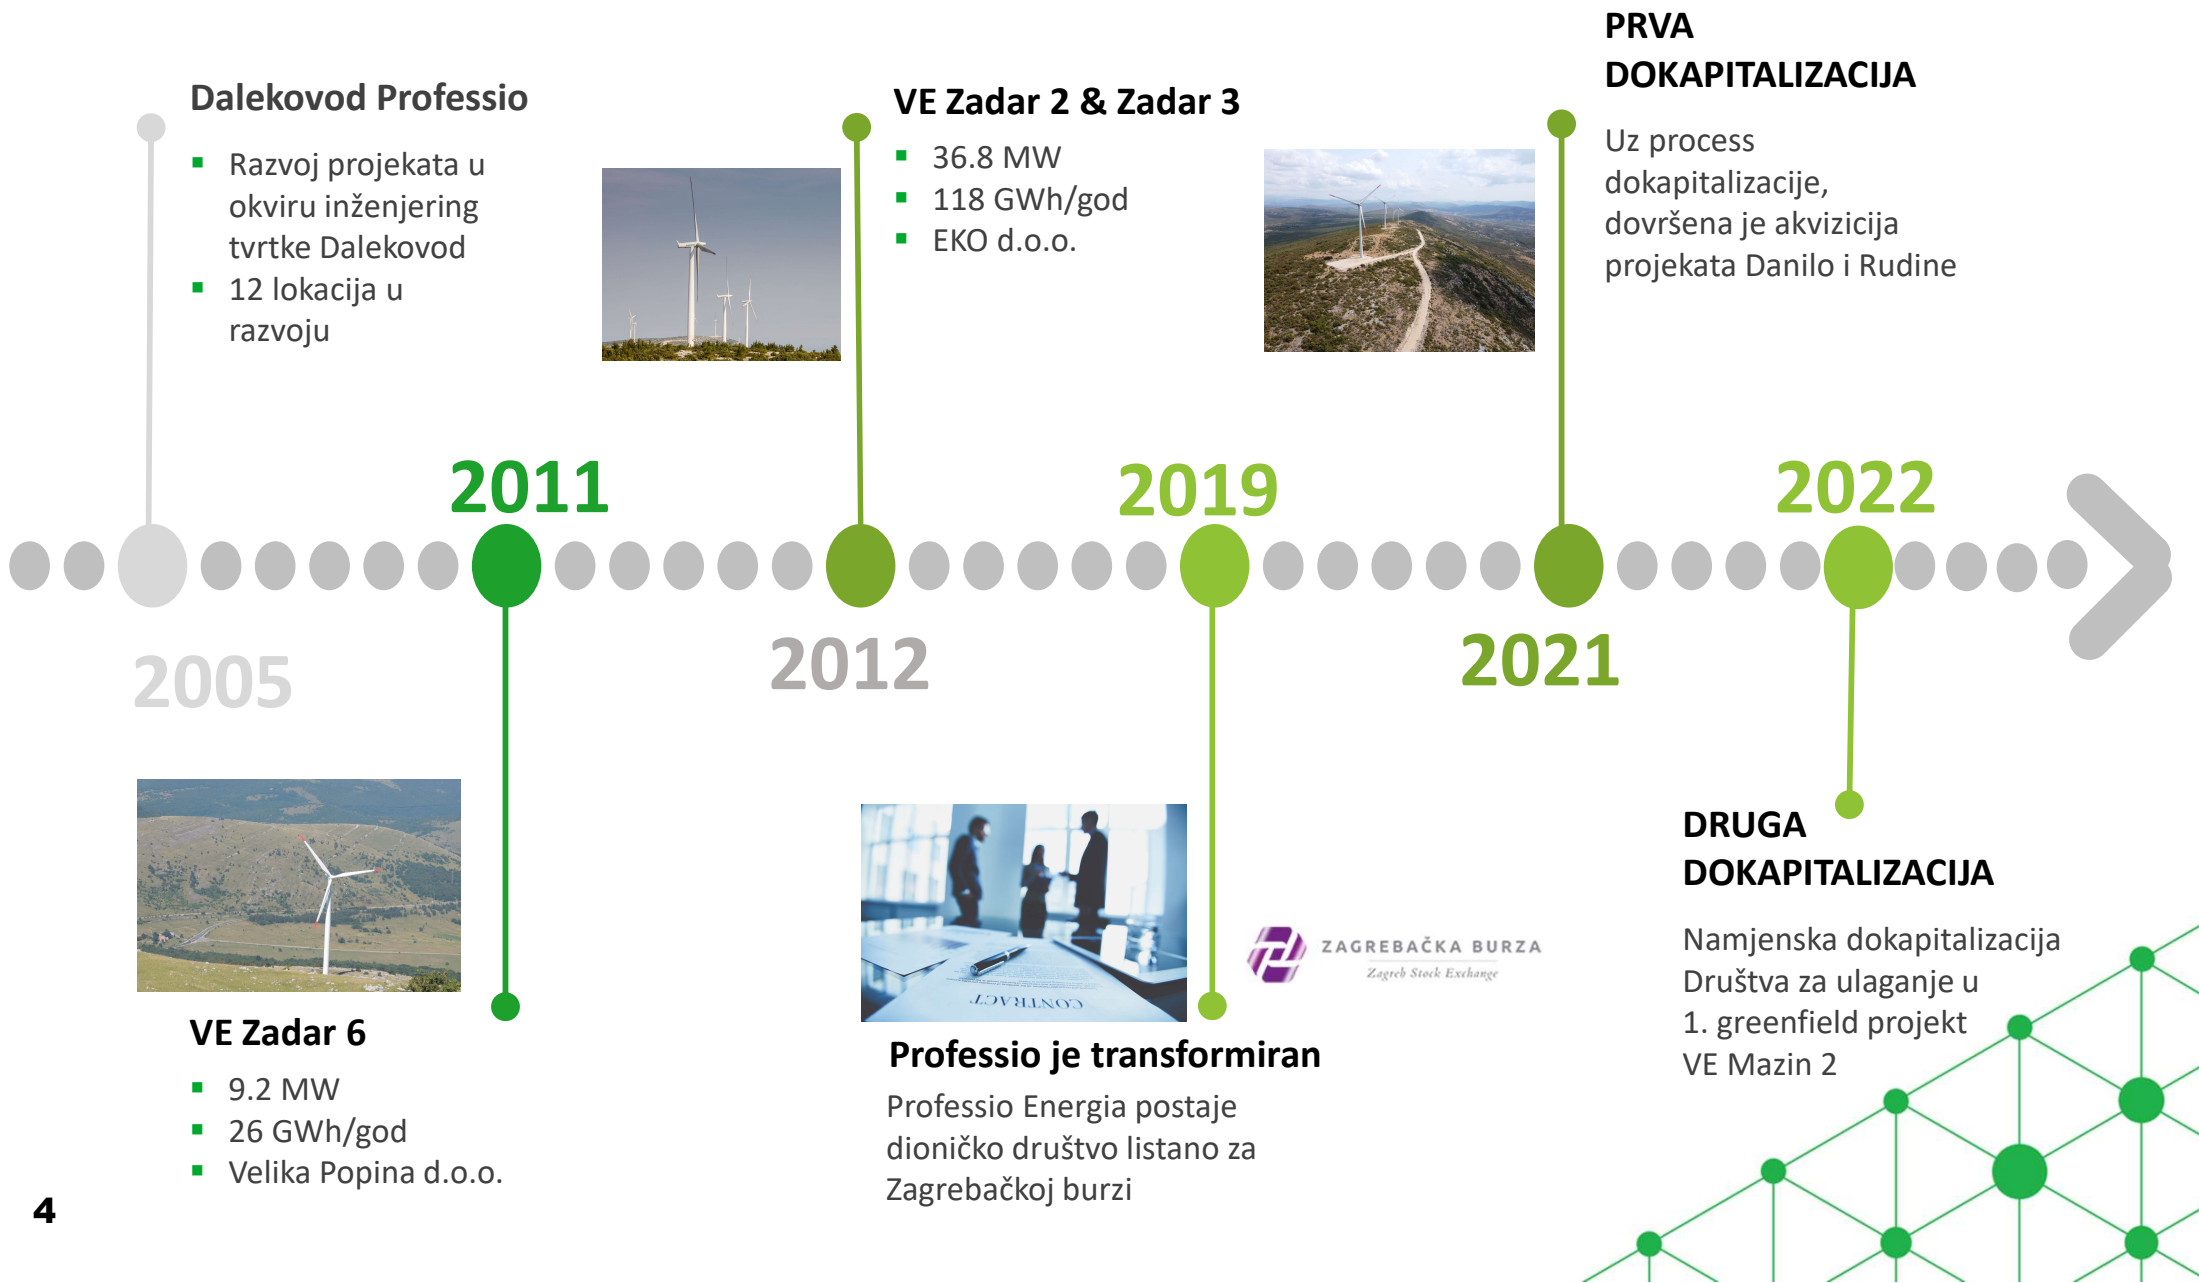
Dalekovod Professio

- Razvoj projekata u okviru inženjering tvrtke Dalekovod
- 12 lokacija u razvoju

VE Zadar 2 & Zadar 3

- 36.8 MW
- 118 GWh/god
- EKO d.o.o.

PRVA DOKAPITALIZACIJA

Uz process dokapitalizacije, dovršena je akvizicija projekata Danilo i Rudine

2011

2019

2022

2005

2012

2021

VE Zadar 6

- 9.2 MW
- 26 GWh/god
- Velika Popina d.o.o.

CONTRACT

ZAGREBAČKA BURZA
Zagreb Stock Exchange

Professio je transformiran

Professio Energia postaje dioničko društvo listano za Zagrebačkoj burzi

DRUGA DOKAPITALIZACIJA

Namjenska dokapitalizacija Društva za ulaganje u 1. greenfield projekt VE Mazin 2

4